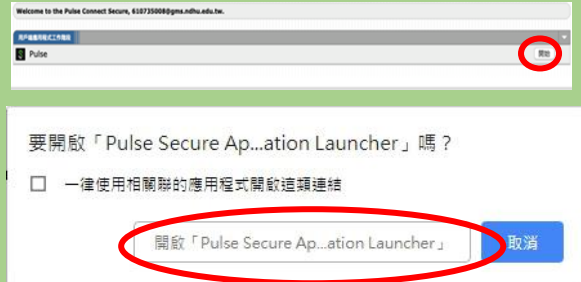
Welcome to the Pulse Connect Secure, 610735008@gms.ndhu.edu.tw.

用戶端應用程式工作階段

Pulse

開始

要開啟「Pulse Secure Ap...ation Launcher」嗎？

一律使用相關聯的應用程式開啟這類連結

開啟「Pulse Secure Ap...ation Launcher」

取消